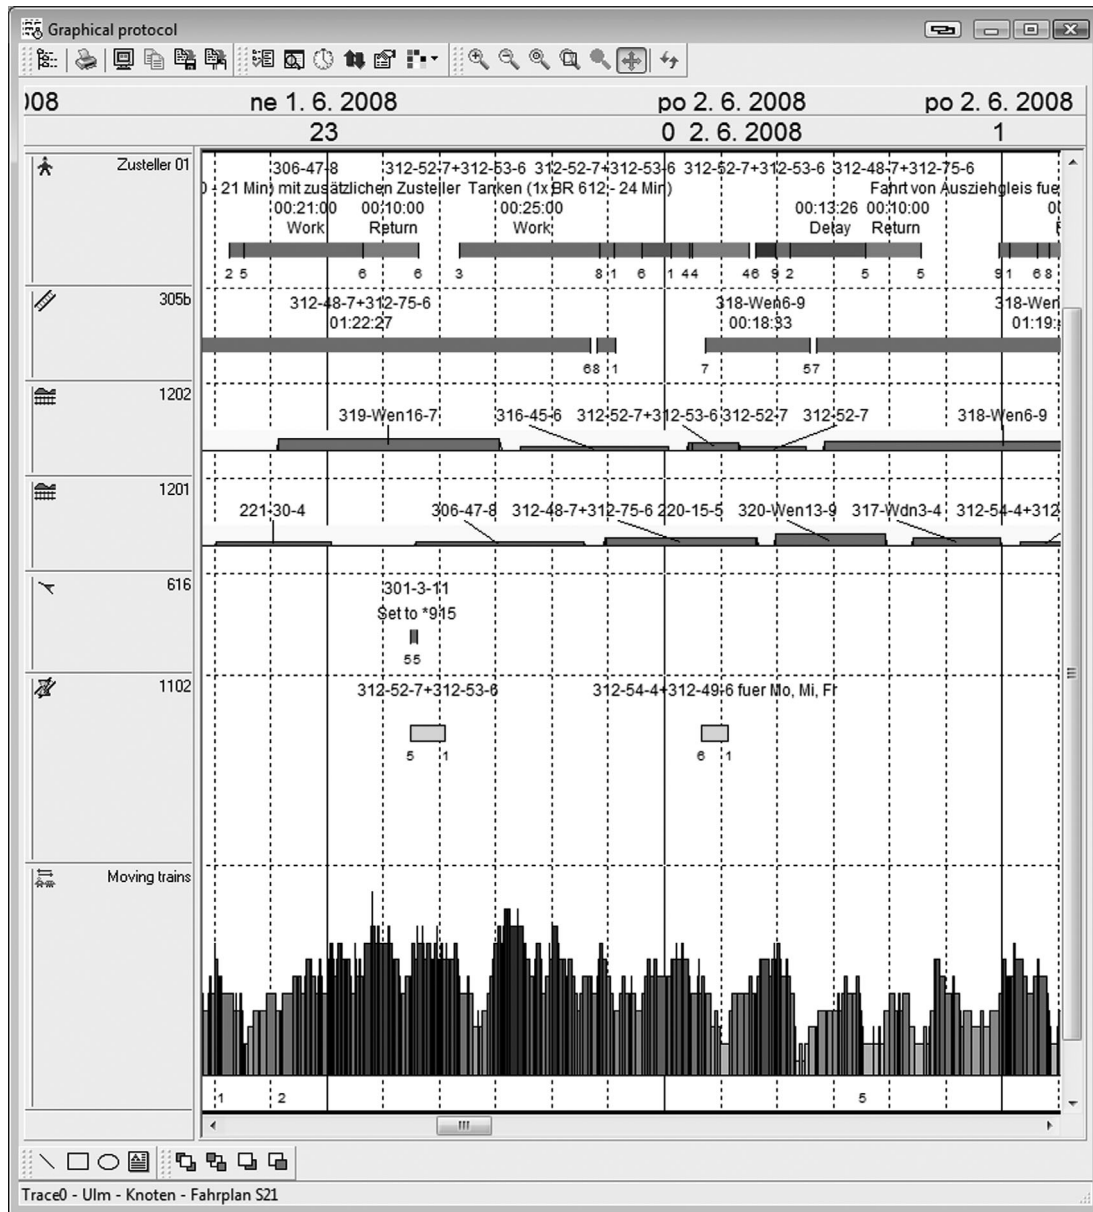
Graphical protocol

)08 ne 1. 6. 2008 po 2. 6. 2008 po 2. 6. 2008

23 0 2. 6. 2008 1

Zusteller 01

306-47-8 312-52-7+312-53-6 312-52-7+312-53-6 312-52-7+312-53-6 312-48-7+312-75-6

) 21 Min) mit zusätzlichen Zusteller Tanken (1x BR 612 - 24 Min) Fahrt von Ausziehgleis fue

00:21:00 00:10:00 00:25:00 00:13:26 00:10:00 0(

Work Return Work Delay Return

2 5 6 6 3 8 1 6 1 44 46 9 2 5 5 9 1 6 8

305b

312-48-7+312-75-6 318-Wen6-9 318-Wen

01:22:27 00:18:33 01:19:

68 1 7 57

1202

319-Wen16-7 316-45-6 312-52-7+312-53-6 312-52-7 312-52-7 318-Wen6-9

1201

221-30-4 306-47-8 312-48-7+312-75-6 220-15-5 320-Wen13-9 317-Wdn3-4 312-54-4+312

616

301-3-11

Set to *915

55

1102

312-52-7+312-53-6 312-54-4+312-49-6 fuer Mo, Mi, Fr

5 1 6 1

Moving trains

1 2 5

Trace0 - Ulm - Knoten - Fahrplan S21